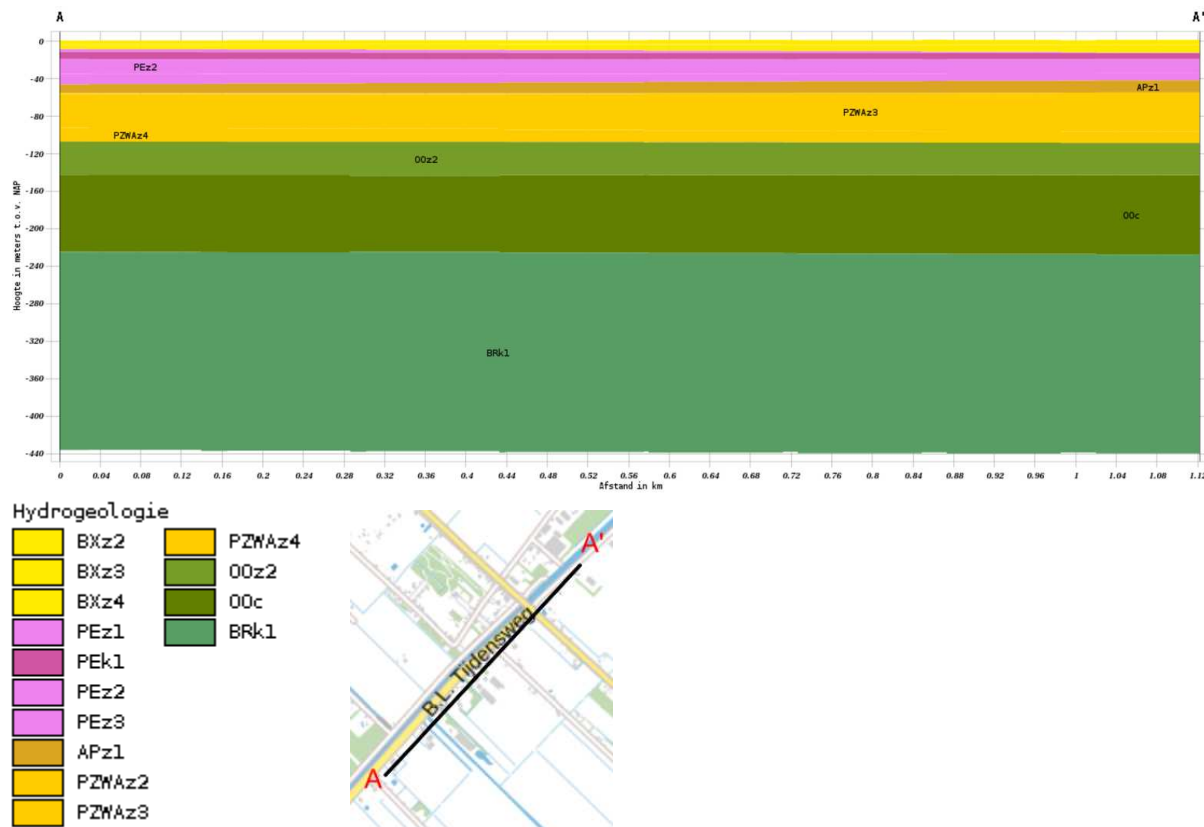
A

A'

0
-40
-80
-120
-160
-200
-240
-280
-320
-360
-400
-440

Hoogte in meters t.o.v. NAP

PEz2
APz1
PZWAz3
PZWAz4
OOz2
OOc
BRk1

0 0.04 0.08 0.12 0.16 0.2 0.24 0.28 0.32 0.36 0.4 0.44 0.48 0.52 0.56 0.6 0.64 0.68 0.72 0.76 0.8 0.84 0.88 0.92 0.96 1 1.04 1.08 1.1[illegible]

Afstand in km

Hydrogeologie

BXz2
BXz3
BXz4
PEz1
PEk1
PEz2
PEz3
APz1
PZWAz2
PZWAz3
PZWAz4
OOz2
OOc
BRk1

A'
B.L. Tijdensweg
A